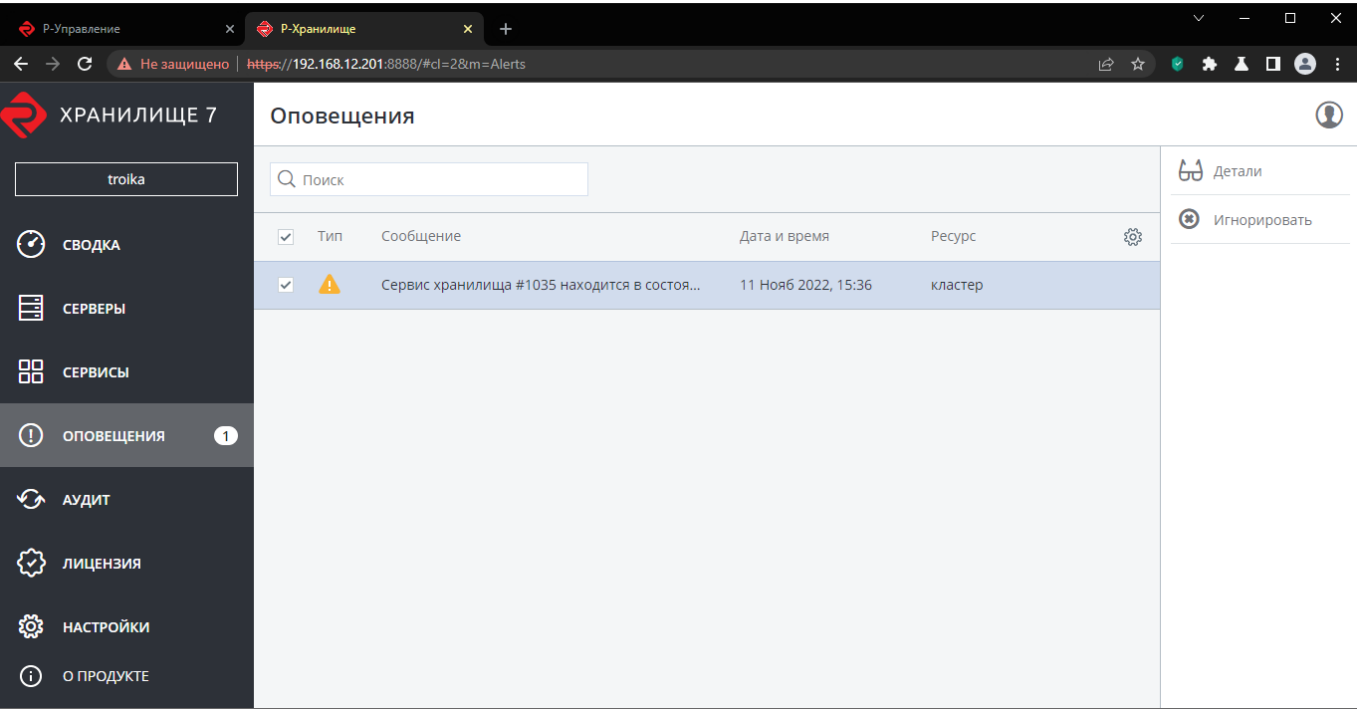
Р-Управление ×
Р-Хранилище ×
+

Не защищено | https://192.168.12.201:8888/#cl=2&m=Alerts

ХРАНИЛИЩЕ 7

troika

СВОДКА

СЕРВЕРЫ

СЕРВИСЫ

ОПОВЕЩЕНИЯ 1

АУДИТ

ЛИЦЕНЗИЯ

НАСТРОЙКИ

О ПРОДУКТЕ

Оповещения

Поиск

| | Тип | Сообщение | Дата и время | Ресурс |
|---|---|---|---|---|
| | | Сервис хранилища #1035 находится в состоя... | 11 Нояб 2022, 15:36 | кластер |

Детали

Игнорировать